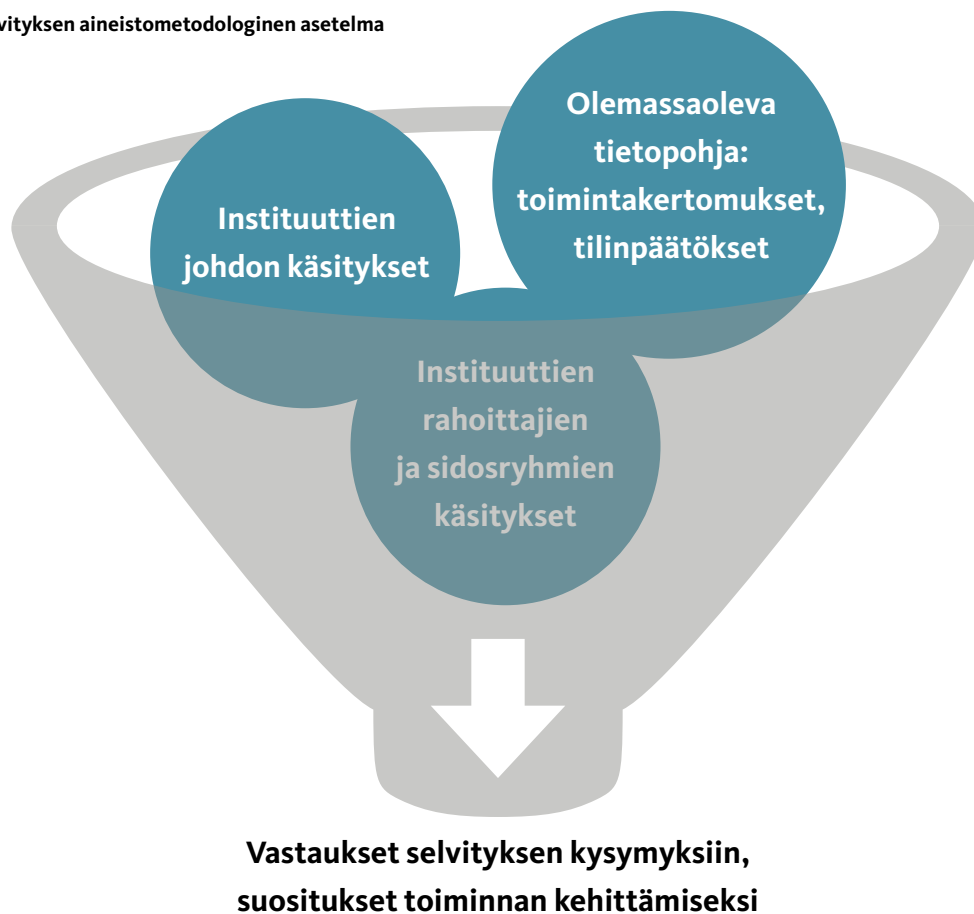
vityksen aineistometodologinen asetelma

Olemassaoleva tietopohja: toimintakertomukset, tilinpäätökset

Instituuttien johdon käsitykset

Instituuttien rahoittajien ja sidosryhmien käsitykset

Vastaukset selvityksen kysymyksiin, suositukset toiminnan kehittämiseksi